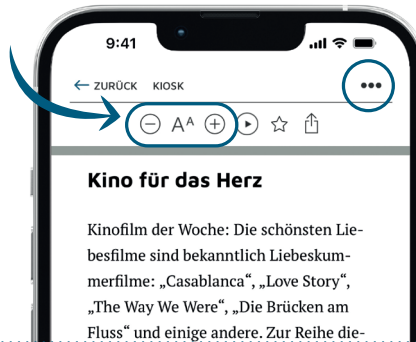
9:41

ZURÜCK KIOSK

•••

AA

Kino für das Herz

Kinofilm der Woche: Die schönsten Liebesfilme sind bekanntlich Liebeskummerfilme: „Casablanca“, „Love Story“, „The Way We Were“, „Die Brücken am Fluss“ und einige andere. Zur Reihe die-